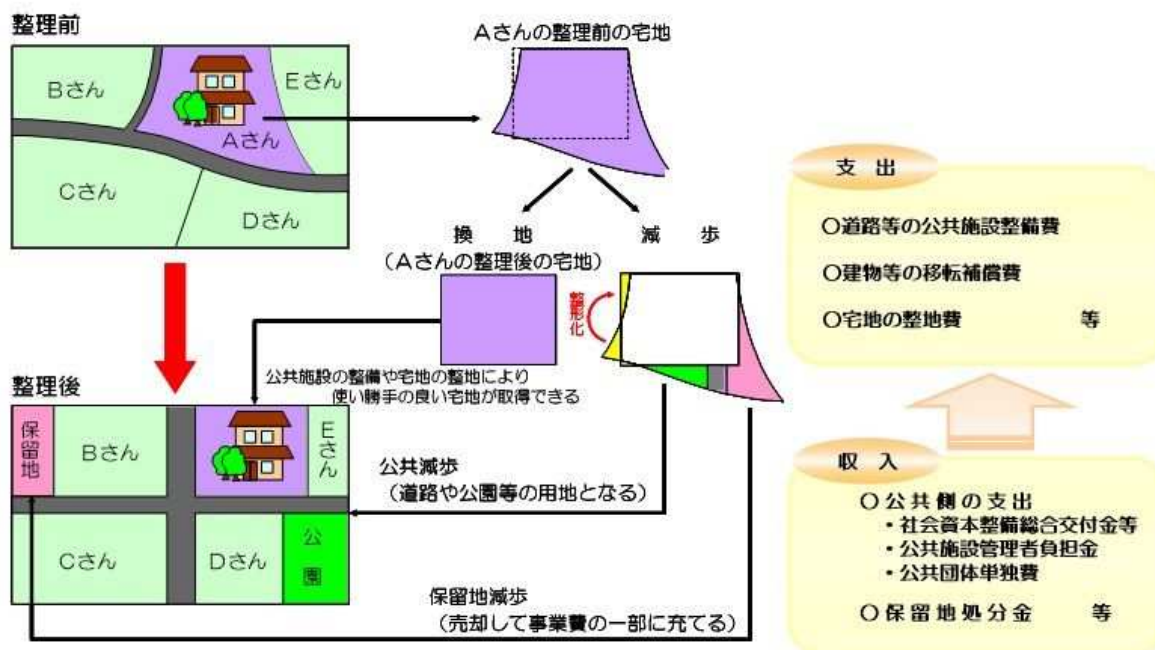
整理前

Bさん

Eさん

Aさん

Cさん

Dさん

Aさんの整理前の宅地

換　地
（Aさんの整理後の宅地）

減　歩

整形化

公共施設の整備や宅地の整地により使い勝手の良い宅地が取得できる

整理後

保留地

Bさん

Eさん

Cさん

Dさん

公園

公共減歩
（道路や公園等の用地となる）

保留地減歩
（売却して事業費の一部に充てる）

支　出

○道路等の公共施設整備費

○建物等の移転補償費

○宅地の整地費　　等

収　入

○公共側の支出
・社会資本整備総合交付金等
・公共施設管理者負担金
・公共団体単独費

○保留地処分金　　等